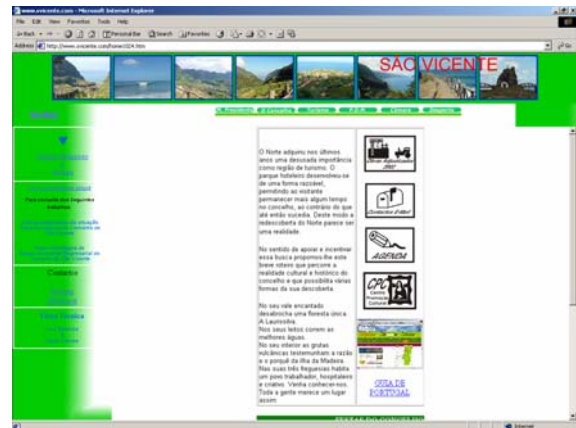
www.svicente.com - Microsoft Internet Explorer

File Edit View Favorites Tools Help

Back Search Favorites

Address http://www.svicente.com/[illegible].htm

SÃO VICENTE

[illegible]

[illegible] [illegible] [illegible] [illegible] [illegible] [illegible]

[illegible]

Para consulta dos Seguintes trabalhos

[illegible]

Contactos

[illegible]

O Norte adquiriu nos últimos anos uma desusada importância como região de turismo. O parque hoteleiro desenvolveu-se de uma forma razoável, permitindo ao visitante permanecer mais algum tempo no concelho, ao contrário do que até então sucedia. Deste modo a redescoberta do Norte parece ser uma realidade.

No sentido de apoiar e incentivar essa busca propomos-lhe este breve roteiro que percorre a realidade cultural e histórica do concelho e que possibilita várias formas da sua descoberta.

No seu vale encantado desabrocha uma floresta única A Laurisilva. Nos seus leitos correm as melhores águas. No seu interior as grutas vulcânicas testemunham a razão e o porquê da ilha da Madeira. Nas suas três freguesias habita um povo trabalhador, hospitaleiro e criativo. Venha conhecer-nos. Toda a gente merece um lugar assim

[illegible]

AGENDA

CPC Centro Promoção Cultural

GUIA DE PORTUGAL

Internet